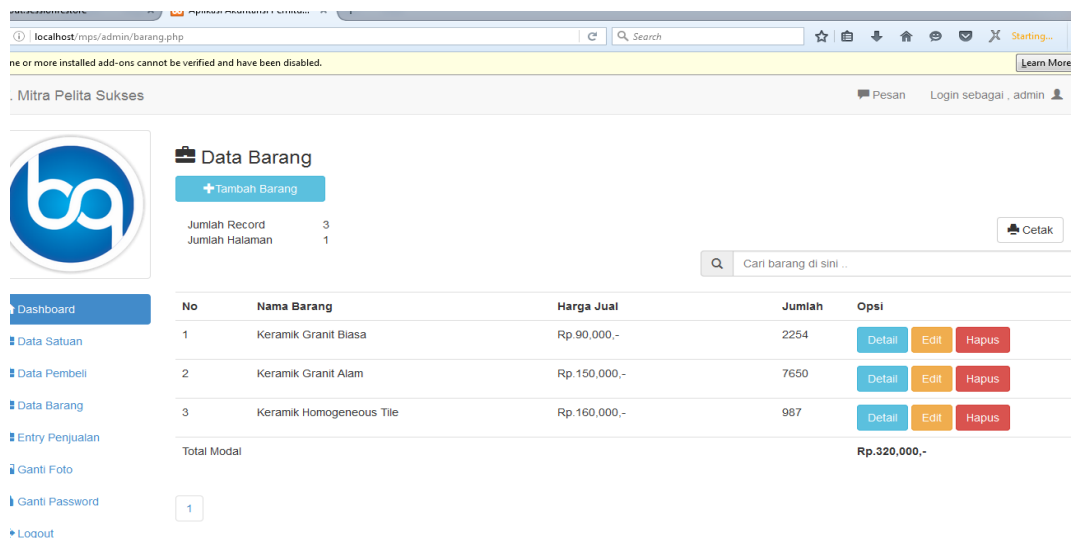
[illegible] Aplikasi Akuntansi Perlengkapan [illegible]

localhost/mps/admin/barang.php

Search

Starting...

ne or more installed add-ons cannot be verified and have been disabled.

Learn More

. Mitra Pelita Sukses

Pesan

Login sebagai , admin

Data Barang

+Tambah Barang

Jumlah Record 3
Jumlah Halaman 1

Cetak

Cari barang di sini ..

Dashboard

Data Satuan

Data Pembeli

Data Barang

Entry Penjualan

Ganti Foto

Ganti Password

Logout

| No | Nama Barang | Harga Jual | Jumlah | Opsi |
|---|---|---|---|---|
| 1 | Keramik Granit Biasa | Rp.90,000,- | 2254 | Detail Edit Hapus |
| 2 | Keramik Granit Alam | Rp.150,000,- | 7650 | Detail Edit Hapus |
| 3 | Keramik Homogeneous Tile | Rp.160,000,- | 987 | Detail Edit Hapus |
| Total Modal | | | | Rp.320,000,- |

1